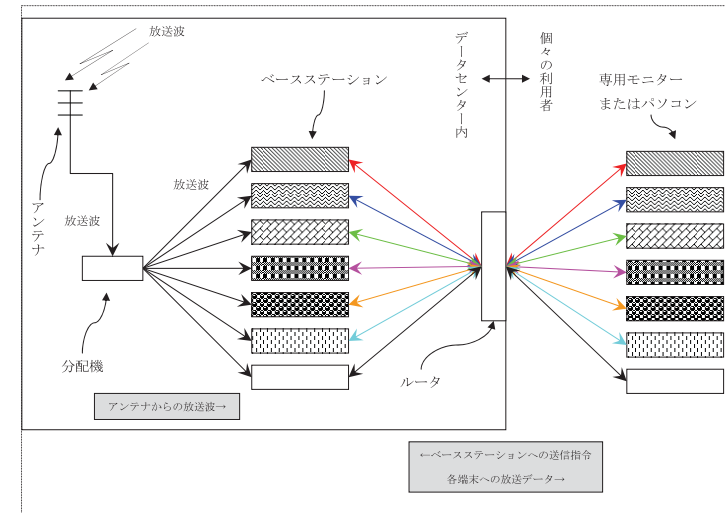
放送波

アンテナ

放送波

放送波

分配機

アンテナからの放送波→

ベースステーション

データセンター内

個々の利用者

専用モニター
またはパソコン

ルータ

←ベースステーションへの送信指令
各端末への放送データ→